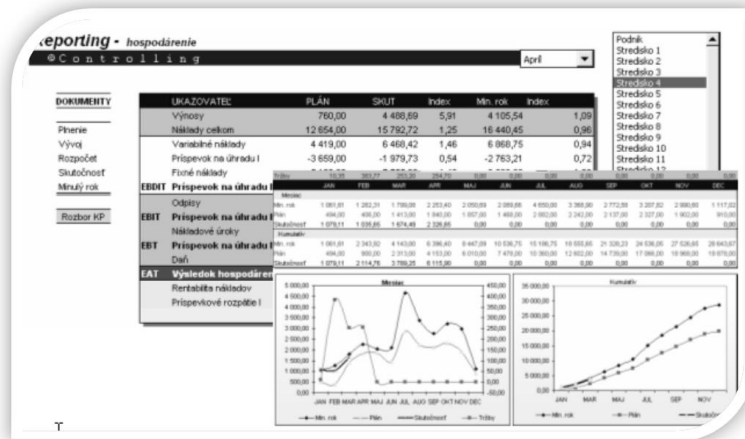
eporting - hospodárenie

© C o n t r o l l i n g

April

Podnik
Stredisko 1
Stredisko 2
Stredisko 3
Stredisko 4
Stredisko 5
Stredisko 6
Stredisko 7
Stredisko 8
Stredisko 9
Stredisko 10
Stredisko 11
Stredisko 12

DOKUMENTY

Plnenie
Vývoj
Rozpočet
Skutočnosť
Minulý rok

Rozbor KP

| | UKAZOVATEĽ | PLÁN | SKUT | Index | Min. rok | Index |
|---|---|---|---|---|---|---|
| | Výnosy | 760,00 | 4 488,69 | 5,91 | 4 105,54 | 1,09 |
| | Náklady celkom | 12 654,00 | 15 792,72 | 1,25 | 16 440,45 | 0,96 |
| | Variabilné náklady | 4 419,00 | 6 468,42 | 1,46 | 6 868,75 | 0,94 |
| | Príspevok na úhradu I | -3 659,00 | -1 979,73 | 0,54 | -2 763,21 | 0,72 |
| | Fixné náklady | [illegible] | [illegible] | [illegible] | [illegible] | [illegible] |
| EBDIT | Príspevok na úhradu II | | | | | |
| | Odpisy | | | | | |
| EBIT | Príspevok na úhradu | | | | | |
| | Nákladové úroky | | | | | |
| EBT | Príspevok na úhradu | | | | | |
| | Daň | | | | | |
| EAT | Výsledok hospodáren | | | | | |
| | Rentabilita nákladov | | | | | |
| | Príspevkové rozpätie I | | | | | |

| Tržby | JAN | FEB | MAR | APR | MAJ | JUN | JUL | AUG | SEP | OKT | NOV | DEC |
|---|---|---|---|---|---|---|---|---|---|---|---|---|
| Mesiac | | | | | | | | | | | | |
| Min. rok | 1 061,61 | 1 282,31 | 1 799,08 | 2 253,40 | 2 050,69 | 2 089,86 | 4 550,00 | 3 366,90 | 2 772,59 | 3 207,82 | 2 980,60 | 1 117,02 |
| Plán | 494,00 | 406,00 | 1 413,00 | 1 840,00 | 1 657,00 | 1 468,00 | 2 882,00 | 2 242,00 | 2 137,00 | 2 327,00 | 1 902,00 | 910,00 |
| Skutočnosť | 1 079,11 | 1 035,65 | 1 674,48 | 2 326,65 | 0,00 | 0,00 | 0,00 | 0,00 | 0,00 | 0,00 | 0,00 | 0,00 |
| Kumulatív | | | | | | | | | | | | |
| Min. rok | 1 061,61 | 2 343,92 | 4 143,00 | 6 396,40 | 8 447,09 | 10 536,75 | 15 196,75 | 18 553,65 | 21 326,23 | 24 536,05 | 27 526,65 | 28 643,67 |
| Plán | 494,00 | 900,00 | 2 313,00 | 4 153,00 | 6 010,00 | 7 478,00 | 10 360,00 | 12 602,00 | 14 739,00 | 17 066,00 | 18 968,00 | 19 878,00 |
| Skutočnosť | 1 079,11 | 2 114,76 | 3 789,25 | 6 115,90 | 0,00 | 0,00 | 0,00 | 0,00 | 0,00 | 0,00 | 0,00 | 0,00 |

Mesiac

5 000,00
4 500,00
4 000,00
3 500,00
3 000,00
2 500,00
2 000,00
1 500,00
1 000,00
500,00
0,00

450,00
400,00
350,00
300,00
250,00
200,00
150,00
100,00
50,00
0,00

JAN FEB MAR APR MAJ JUN JUL AUG SEP OKT NOV DEC

Min. rok — Plán — Skutočnosť — Tržby

Kumulatív

35 000,00
30 000,00
25 000,00
20 000,00
15 000,00
10 000,00
5 000,00
0,00

JAN MAR MAJ JUL SEP NOV

Min. rok — Plán — Skutočn

T